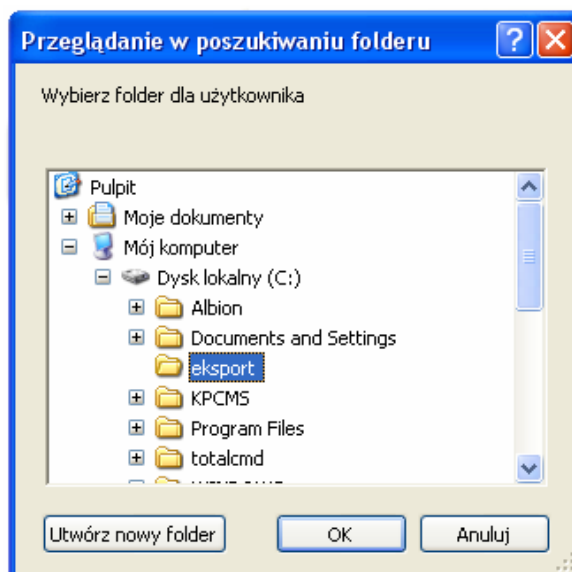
Przeglądanie w poszukiwaniu folderu

Wybierz folder dla użytkownika

Pulpit
Moje dokumenty
Mój komputer
Dysk lokalny (C:)
Albion
Documents and Settings
eksport
KPCMS
Program Files
totalcmd
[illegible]

Utwórz nowy folder
OK
Anuluj